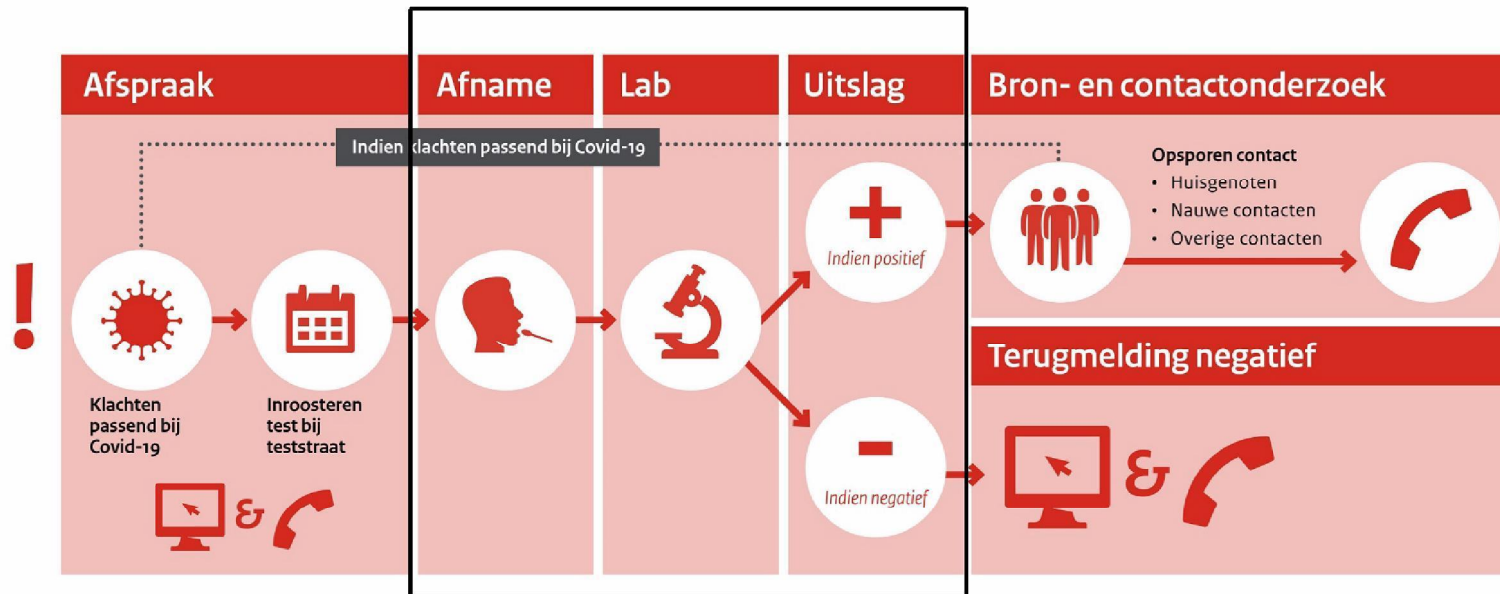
Afspraak

Afname

Lab

Uitslag

Bron- en contactonderzoek

!

Indien klachten passend bij Covid-19

Klachten passend bij Covid-19

Inroosteren test bij teststraat

&

Indien positief

Indien negatief

Opsporen contact
• Huisgenoten
• Nauwe contacten
• Overige contacten

Terugmelding negatief

&